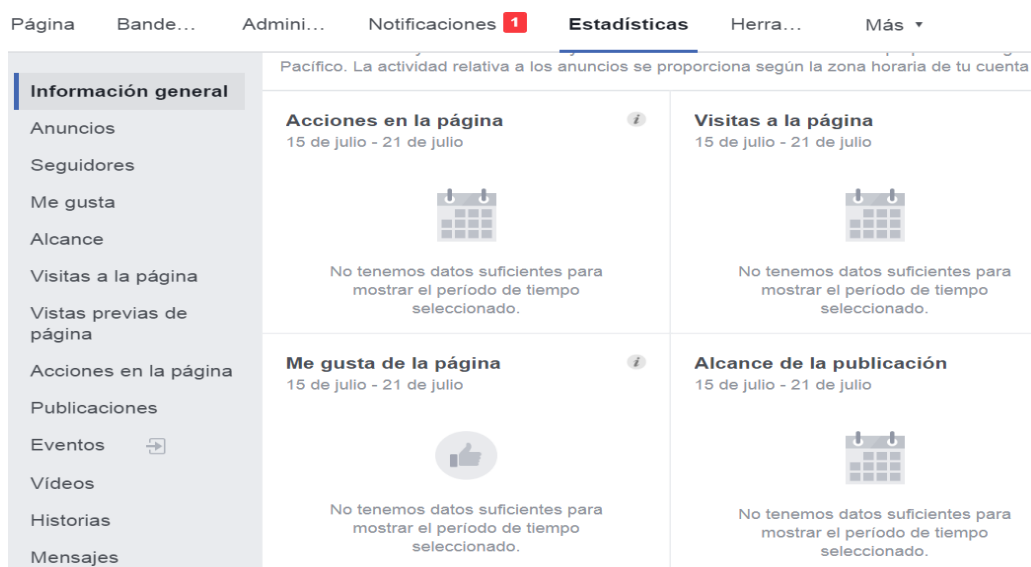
Página Bande... Admini... Notificaciones 1 Estadísticas Herra... Más ▾

Información general
Anuncios
Seguidores
Me gusta
Alcance
Visitas a la página
Vistas previas de página
Acciones en la página
Publicaciones
Eventos
Vídeos
Historias
Mensajes

Pacífico. La actividad relativa a los anuncios se proporciona según la zona horaria de tu cuenta

Acciones en la página
15 de julio - 21 de julio

No tenemos datos suficientes para mostrar el período de tiempo seleccionado.

Visitas a la página
15 de julio - 21 de julio

No tenemos datos suficientes para mostrar el período de tiempo seleccionado.

Me gusta de la página
15 de julio - 21 de julio

No tenemos datos suficientes para mostrar el período de tiempo seleccionado.

Alcance de la publicación
15 de julio - 21 de julio

No tenemos datos suficientes para mostrar el período de tiempo seleccionado.